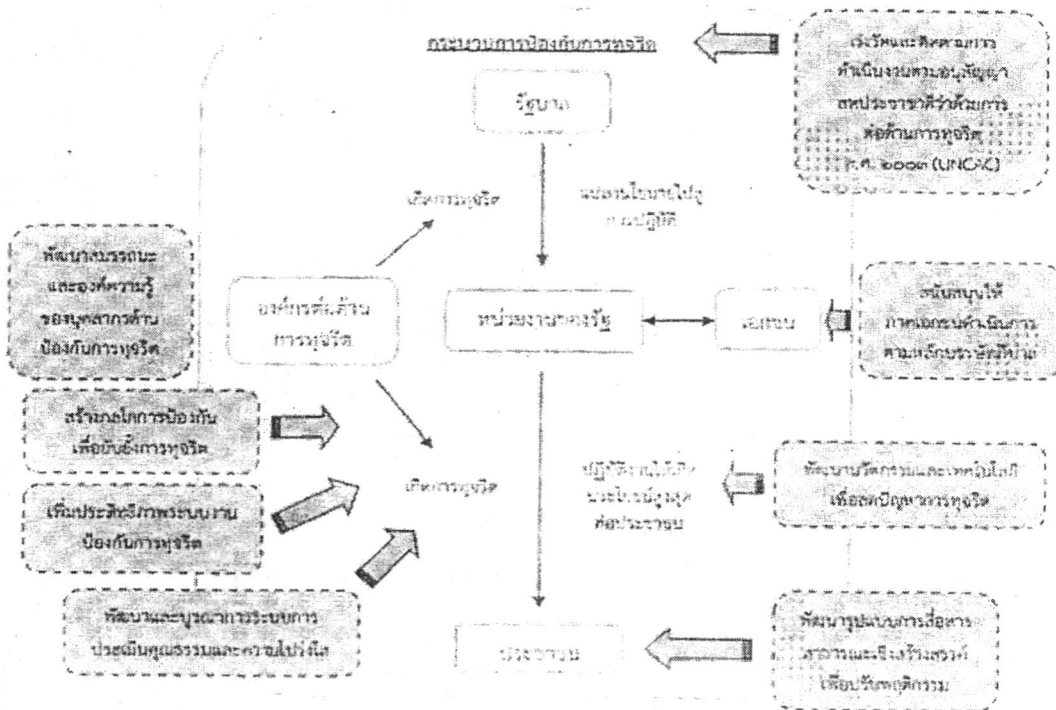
กระบวนการป้องกันการทุจริต

รัฐบาล

เร่งรัดและติดตามการดำเนินงานตามอนุสัญญาสหประชาชาติว่าด้วยการต่อต้านการทุจริต ค.ศ. ๒๐๐๓ (UNCAC)

เกิดการทุจริต

แปลงนโยบายไปสู่การปฏิบัติ

พัฒนาสมรรถนะและองค์ความรู้ของบุคลากรด้านป้องกันการทุจริต

องค์กรต่อต้านการทุจริต

หน่วยงานภาครัฐ

เอกชน

สนับสนุนให้ภาคเอกชนดำเนินการตามหลักธรรมาภิบาล

สร้างกลไกการป้องกันเพื่อยับยั้งการทุจริต

เกิดการทุจริต

ปฏิบัติงานให้เกิดประโยชน์สูงสุดต่อประชาชน

พัฒนานวัตกรรมและเทคโนโลยีเพื่อลดปัญหาการทุจริต

เพิ่มประสิทธิภาพระบบงานป้องกันการทุจริต

พัฒนาและบูรณาการระบบการประเมินคุณธรรมและความโปร่งใส

ประชาชน

พัฒนารูปแบบการสื่อสารสาธารณะเชิงสร้างสรรค์เพื่อปรับพฤติกรรม